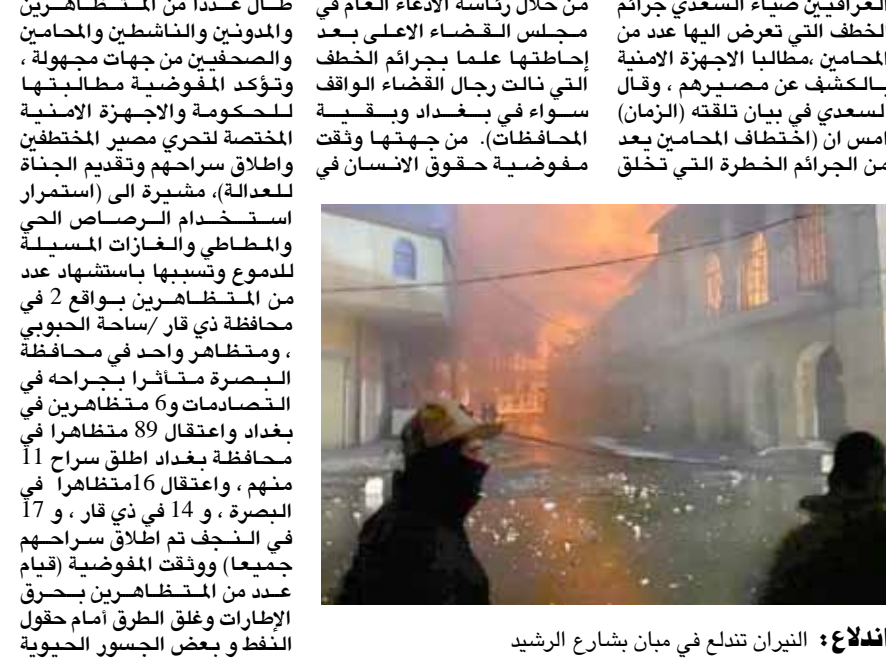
العراقيين ضياء السعدي جرائم الخطف التي تعرض اليها عدد من المحامين ،مطالبا الاجهزة الامنية بالكشف عن مصيرهم ، وقال السعدي في بيان تلقته (الزمان) امس ان (اختطاف المحامين يعد من الجرائم الخطرة التي تخلق

من خلال رئاسة الادعاء العام في مجلس القضاء الاعلى بعد إحاطتها علما بجرائم الخطف التي نالت رجال القضاء الواقف سواء في بغداد وبقية المحافظات). من جهتها وثقت مفوضية حقوق الانسان في

طال عددا من المتظاهرين والمدونين والناشطين والمحامين والصحفيين من جهات مجهولة ، وتؤكد المفوضية مطالبتها للحكومة والاجهزة الامنية المختصة لتحري مصير المختطفين واطلاق سراحهم وتقديم الجناة للعدالة)، مشيرة الى (استمرار استخدام الرصاص الحي والمطاطي والغازات المسيلة للدموع وتسببها باستشهاد عدد من المتظاهرين بواقع 2 في محافظة ذي قار /ساحة الحبوبي ، ومتظاهر واحد في محافظة البصرة متأثرا بجراحه في التصادمات و6 متظاهرين في بغداد واعتقال 89 متظاهرا في محافظة بغداد اطلق سراح 11 منهم ، واعتقال 16متظاهرا في البصرة ، و 14 في ذي قار ، و 17 في النجف تم اطلاق سراحهم جميعا) ووثقت المفوضية (قيام عدد من المتظاهرين بحرق الإطارات وغلق الطرق أمام حقول النفط و بعض الجسور الحيوية

اندلاع: النيران تندلع في مبان بشارع الرشيد